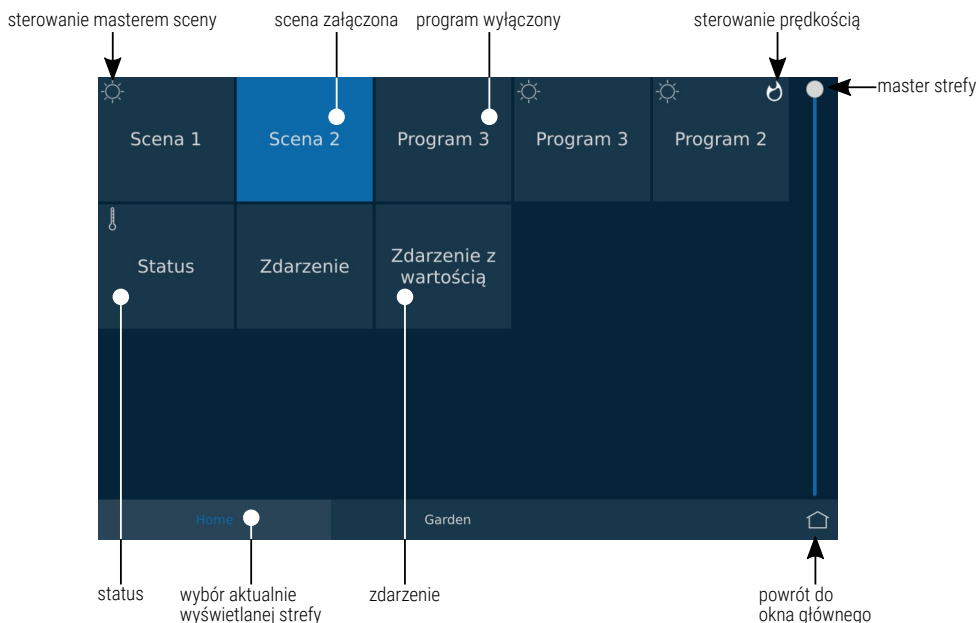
sterowanie masterem sceny

scena załączona

program wyłączony

sterowanie prędkością

master strefy

Scena 1

Scena 2

Program 3

Program 3

Program 2

Status

Zdarzenie

Zdarzenie z wartością

Home

Garden

status

wybór aktualnie wyświetlanej strefy

zdarzenie

powrót do okna głównego